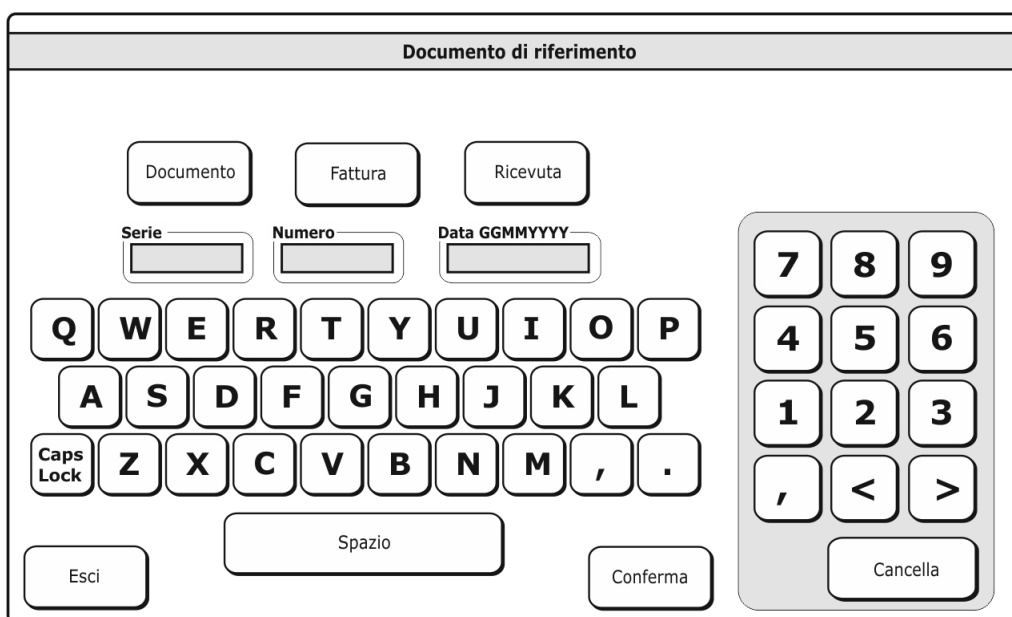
Documento di riferimento

Documento
Fattura
Ricevuta

Serie
Numero
Data GGMMYYYY

Q W E R T Y U I O P
A S D F G H J K L
Caps Lock Z X C V B N M , .

Spazio

Esci
Conferma

7 8 9
4 5 6
1 2 3
, < >

Cancella